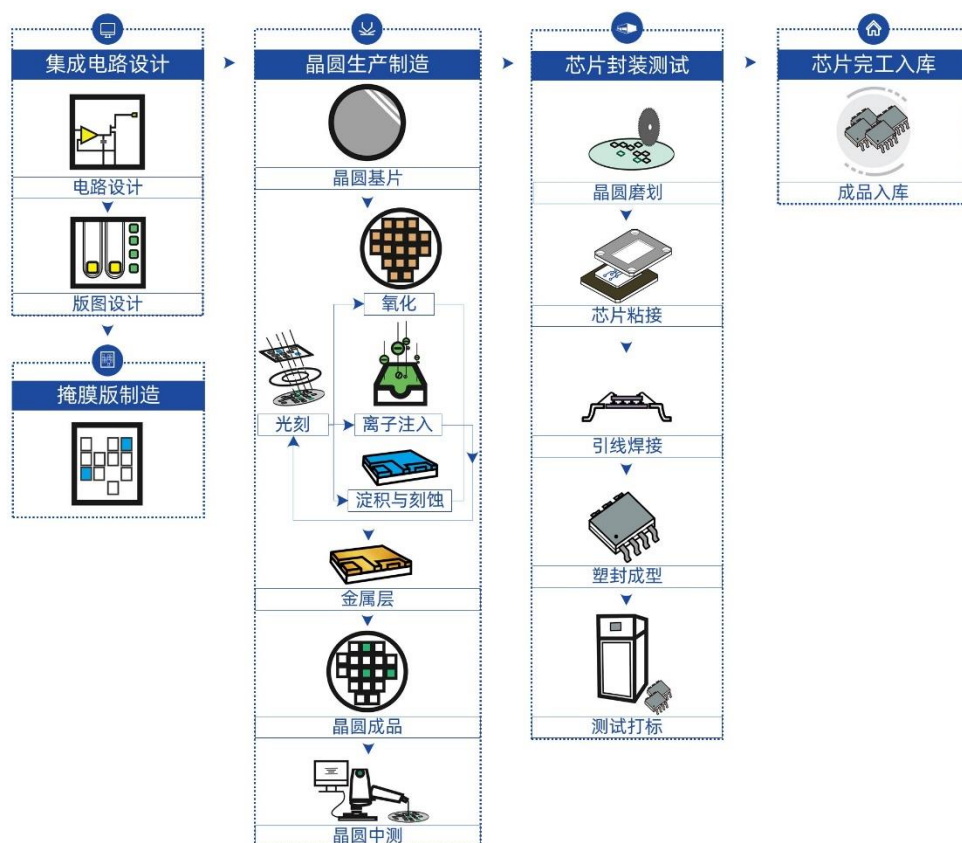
集成电路设计

电路设计

版图设计

掩膜版制造

晶圆生产制造

晶圆基片

氧化

光刻

离子注入

淀积与刻蚀

金属层

晶圆成品

晶圆中测

芯片封装测试

晶圆磨划

芯片粘接

引线焊接

塑封成型

测试打标

芯片完工入库

成品入库